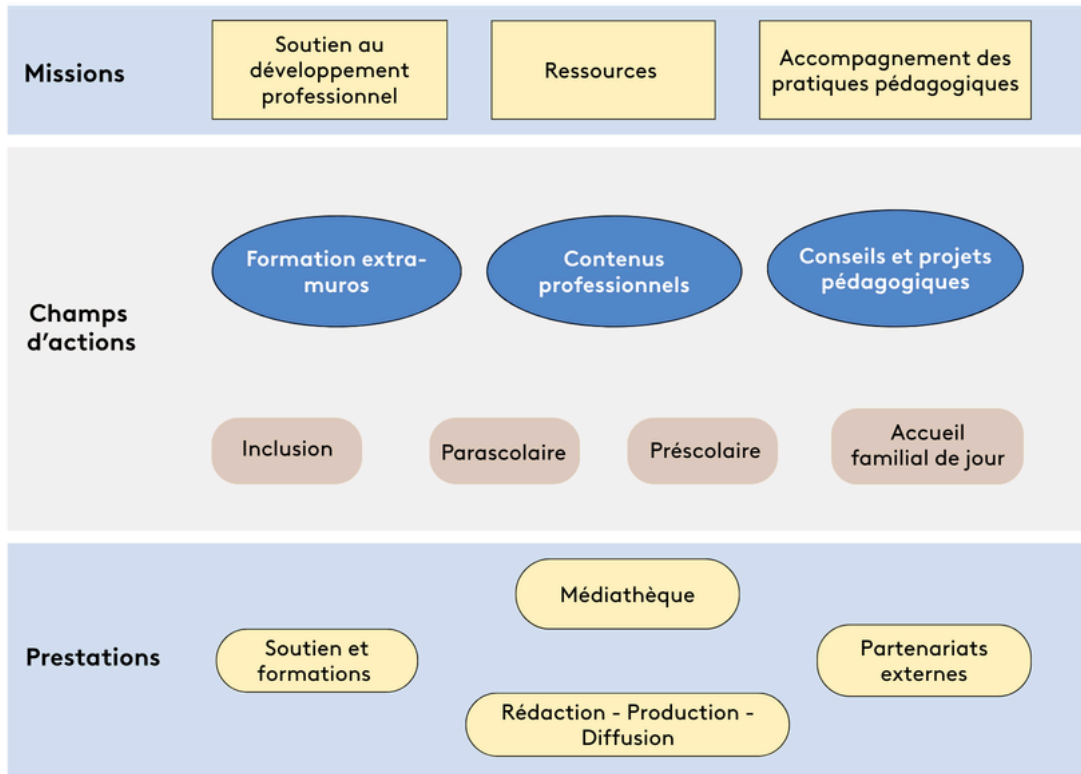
Missions

Soutien au développement professionnel

Ressources

Accompagnement des pratiques pédagogiques

Champs d'actions

Formation extra-muros

Contenus professionnels

Conseils et projets pédagogiques

Inclusion

Parascolaire

Préscolaire

Accueil familial de jour

Prestations

Médiathèque

Soutien et formations

Partenariats externes

Rédaction - Production - Diffusion